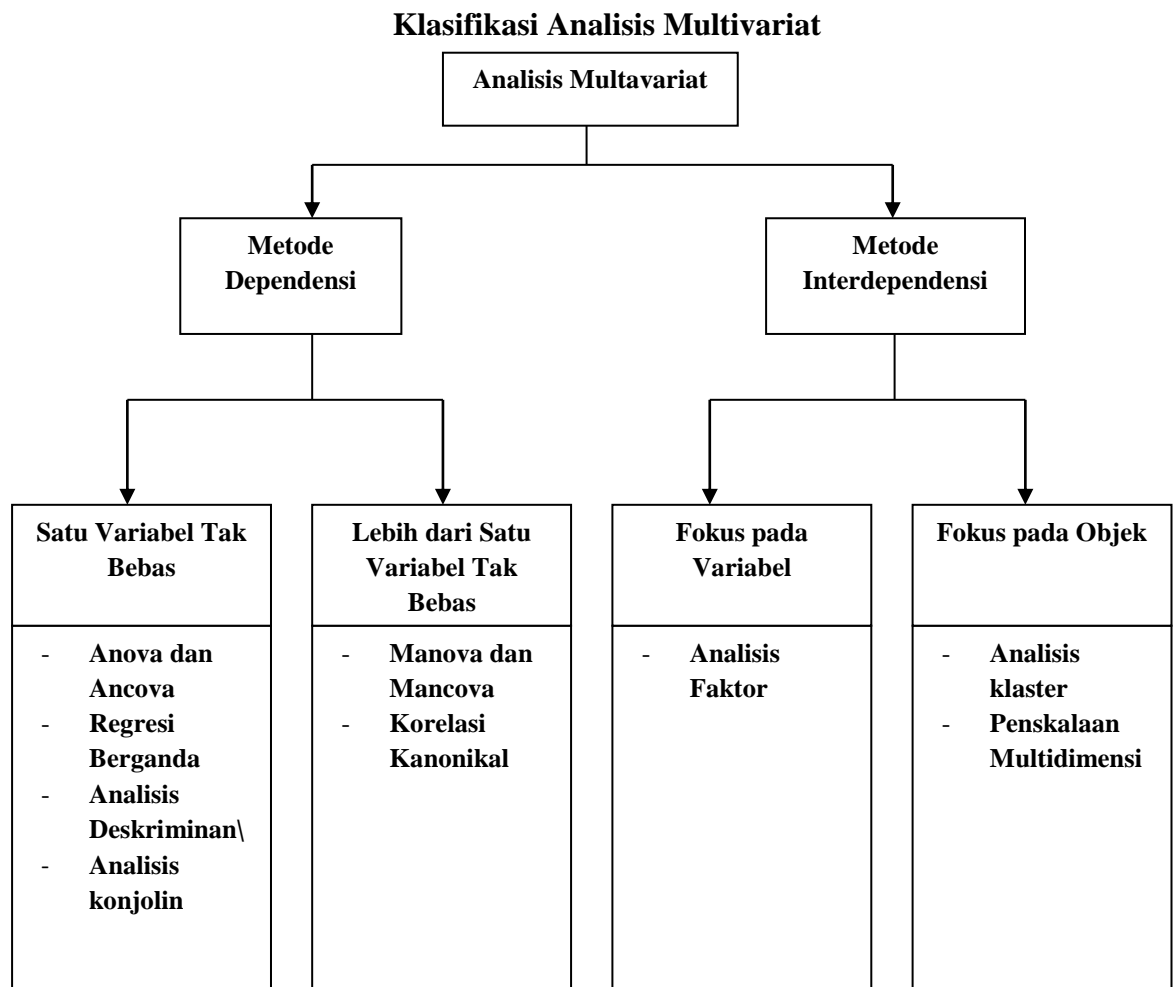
Klasifikasi Analisis Multivariat

Analisis Multavariat

Metode Dependensi

Metode Interdependensi

Satu Variabel Tak Bebas

- Anova dan Ancova
- Regresi Berganda
- Analisis Deskriminan\
- Analisis konjolin

Lebih dari Satu Variabel Tak Bebas

- Manova dan Mancova
- Korelasi Kanonikal

Fokus pada Variabel

- Analisis Faktor

Fokus pada Objek

- Analisis klaster
- Penskalaan Multidimensi